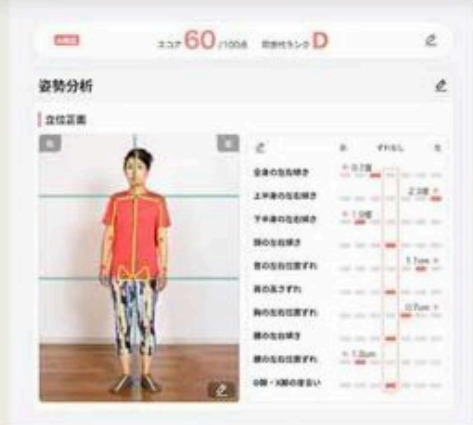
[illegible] スコア 60 /100点 同世代ランク D

姿勢分析

立位正面

| | 右 | ずれなし | 左 |
|---|---|---|---|
| 全身の左右傾き | 0.2度 | | |
| 上半身の左右傾き | | | 2.3度 |
| 下半身の左右傾き | 1.0度 | | |
| 頭の左右傾き | | | |
| 首の左右位置ずれ | | | 1.1cm |
| 肩の高さずれ | | | |
| 胸の左右位置ずれ | | | 0.7cm |
| 腰の左右傾き | | | |
| 腰の左右位置ずれ | 1.3cm | | |
| O脚・X脚の度合い | | | |